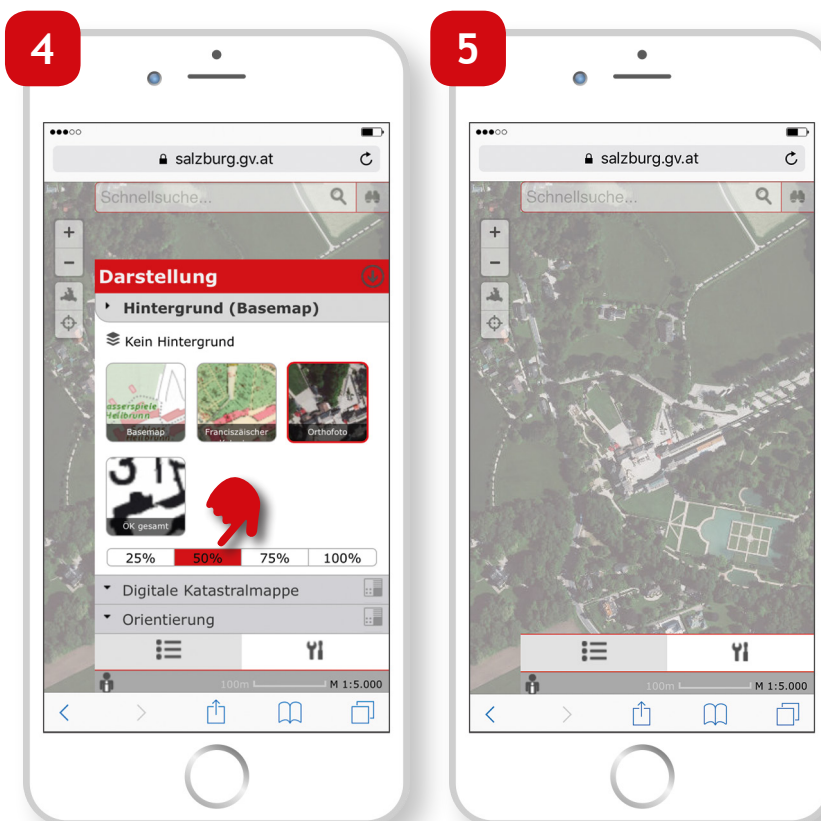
4

salzburg.gv.at

Schnellsuche...

+
−

Darstellung

Hintergrund (Basemap)

Kein Hintergrund

asserspiele Hellbrunn

Basemap

Franciszäischer

Orthofoto

OK gesamt

| 25% | 50% | 75% | 100% |
|---|---|---|---|

Digitale Katastralmappe

Orientierung

100m M 1:5.000

5

salzburg.gv.at

Schnellsuche...

+
−

100m M 1:5.000